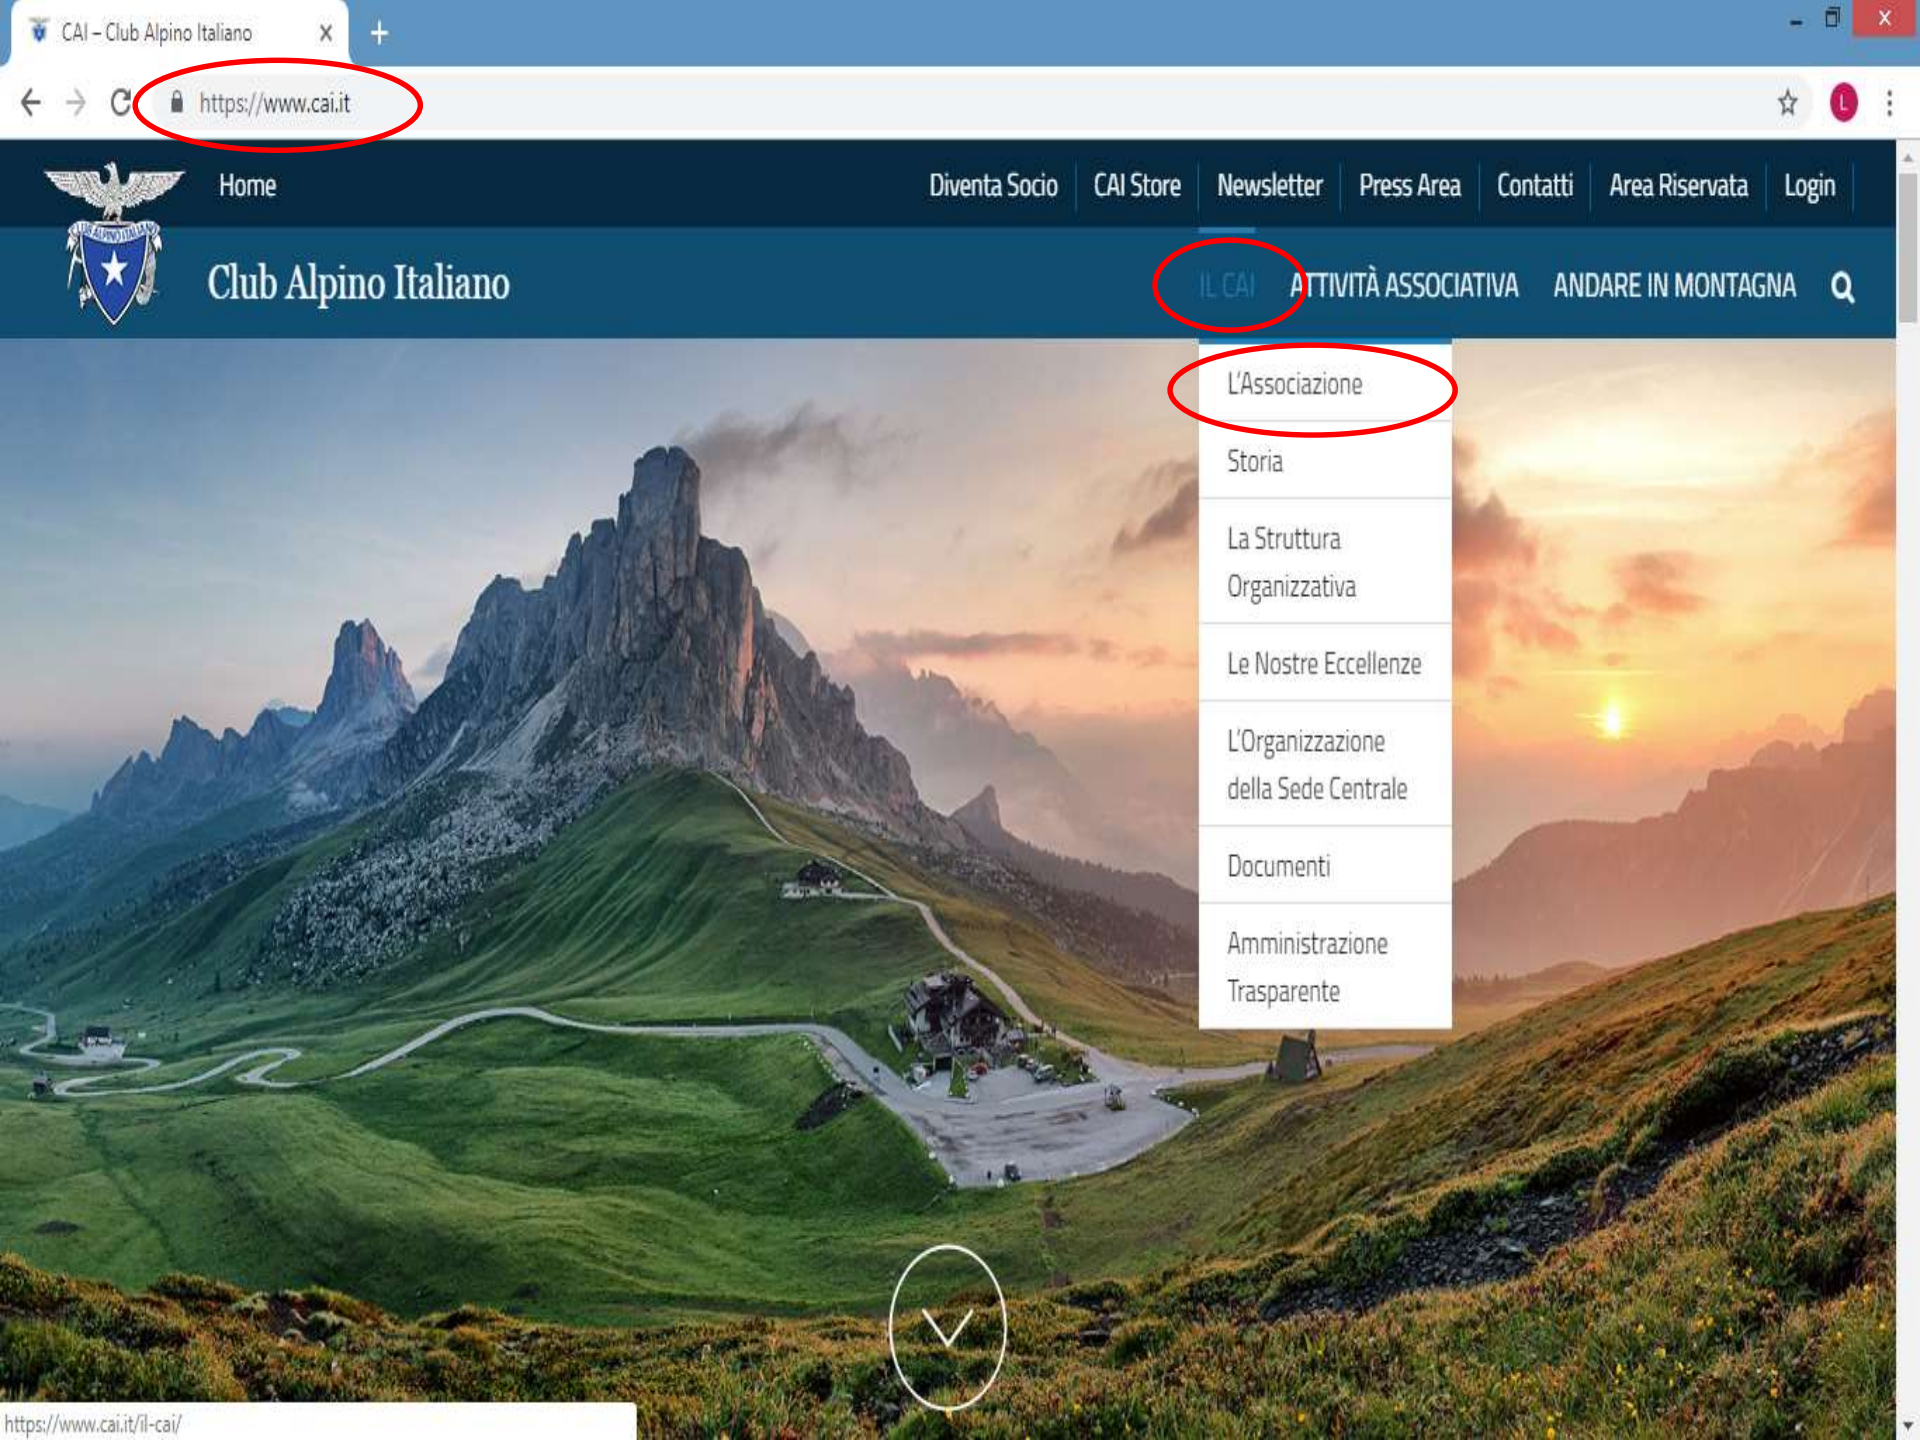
CAI – Club Alpino Italiano

https://www.cai.it

Home

Diventa Socio | CAI Store | Newsletter | Press Area | Contatti | Area Riservata | Login

Club Alpino Italiano

IL CAI ATTIVITÀ ASSOCIATIVA ANDARE IN MONTAGNA

L'Associazione

Storia

La Struttura Organizzativa

Le Nostre Eccellenze

L'Organizzazione della Sede Centrale

Documenti

Amministrazione Trasparente

https://www.cai.it/il-cai/